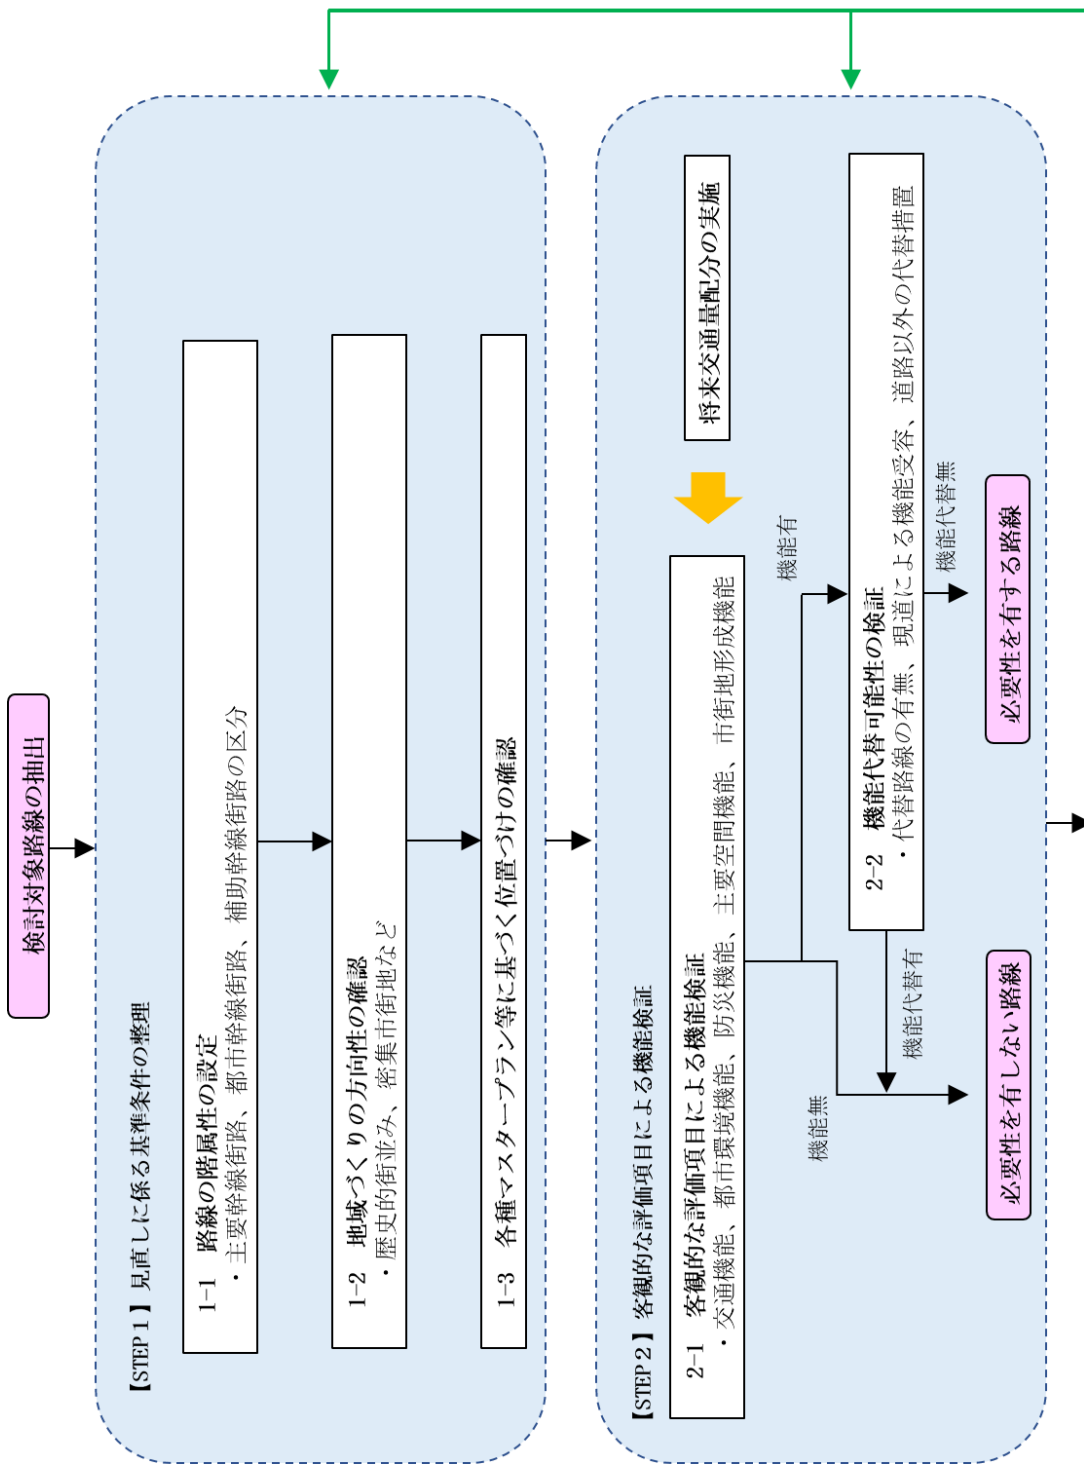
検討対象路線の抽出

【STEP 1】見直しに係る基準条件の整理

1-1　路線の階層性の設定
・主要幹線街路、都市幹線街路、補助幹線街路の区分

1-2　地域づくりの方向性の確認
・歴史的街並み、密集市街地など

1-3　各種マスタープラン等に基づく位置づけの確認

【STEP 2】客観的な評価項目による機能検証

将来交通量配分の実施

2-1　客観的な評価項目による機能検証
・交通機能、都市環境機能、防災機能、主要空間機能、市街地形成機能

機能有

機能無

2-2　機能代替可能性の検証
・代替路線の有無、現道による機能受容、道路以外の代替措置

機能代替無

機能代替有

必要性を有する路線

必要性を有しない路線